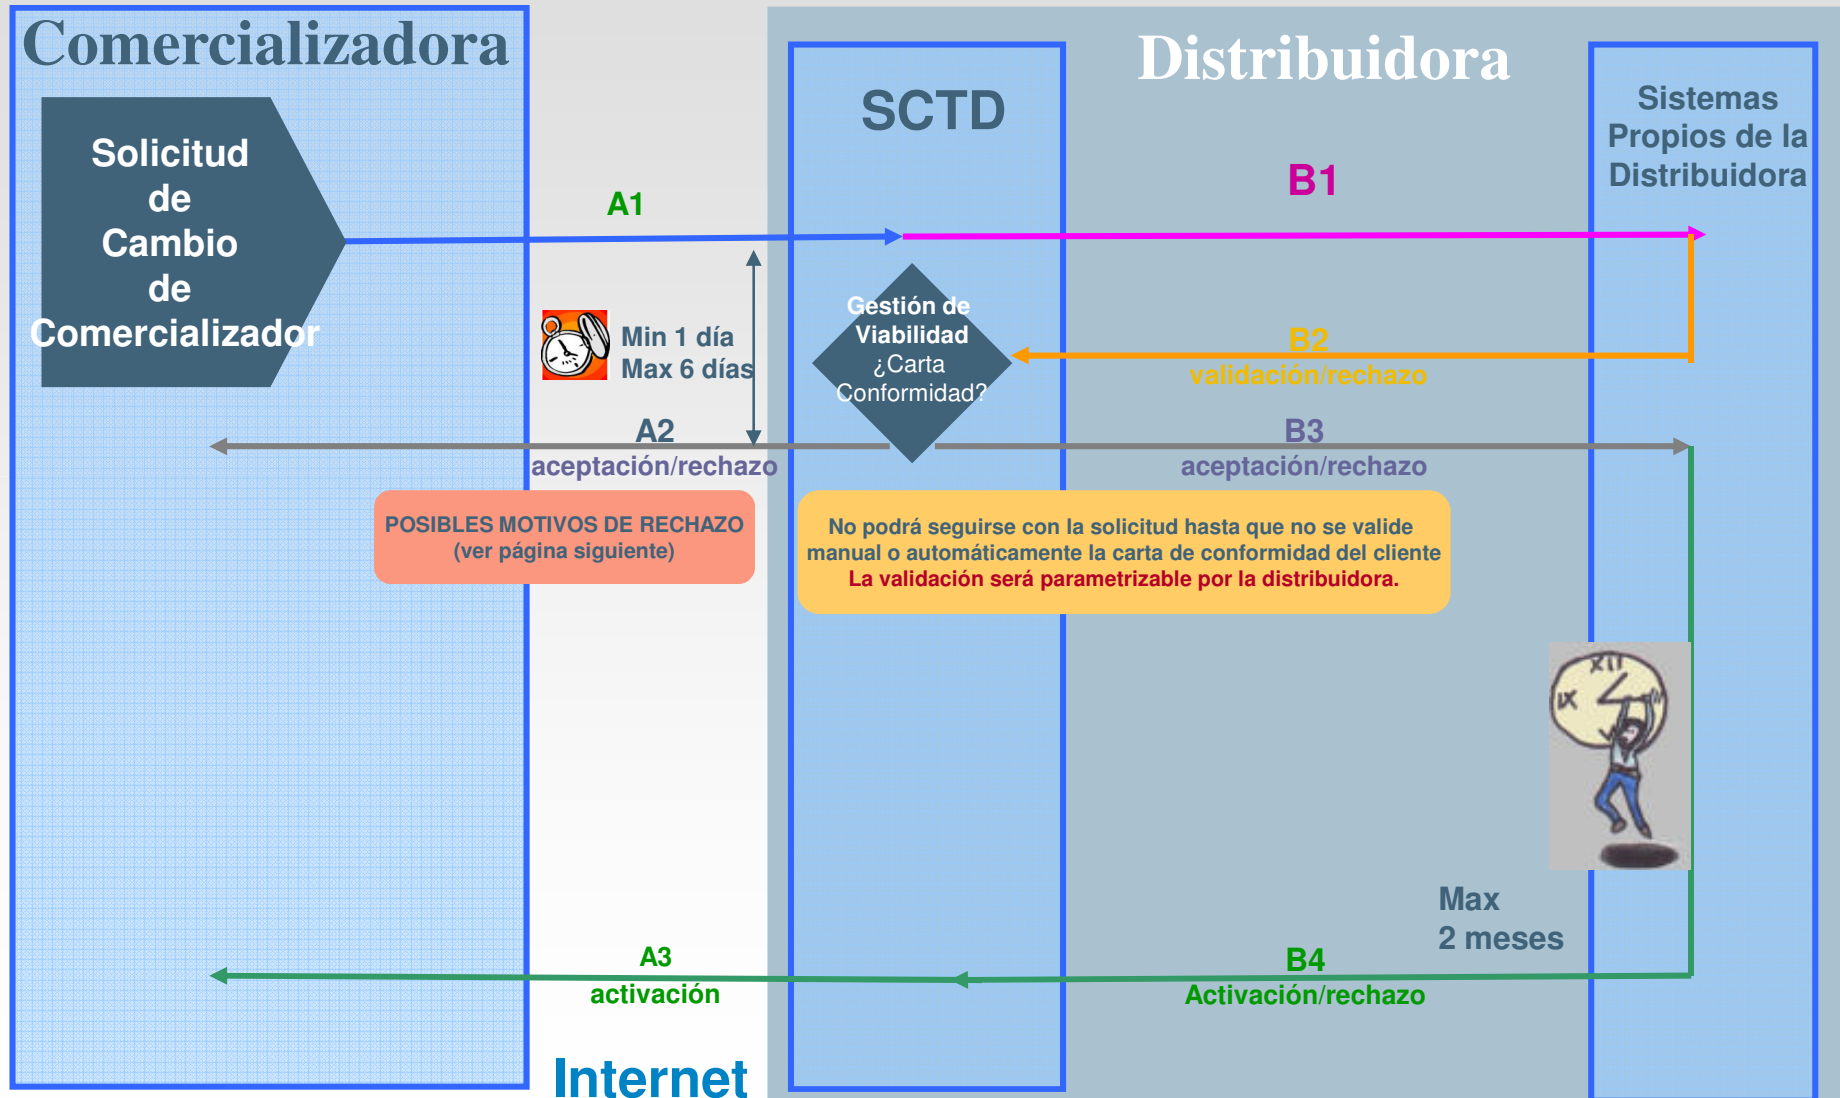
Comercializadora

Distribuidora

SCTD

Sistemas Propios de la Distribuidora

Solicitud de Cambio de Comercializador

A1

B1

Min 1 día
Max 6 días

Gestión de Viabilidad
¿Carta Conformidad?

B2
validación/rechazo

A2
aceptación/rechazo

B3
aceptación/rechazo

POSIBLES MOTIVOS DE RECHAZO
(ver página siguiente)

No podrá seguirse con la solicitud hasta que no se valide manual o automáticamente la carta de conformidad del cliente
La validación será parametrizable por la distribuidora.

Max
2 meses

A3
activación

B4
Activación/rechazo

Internet